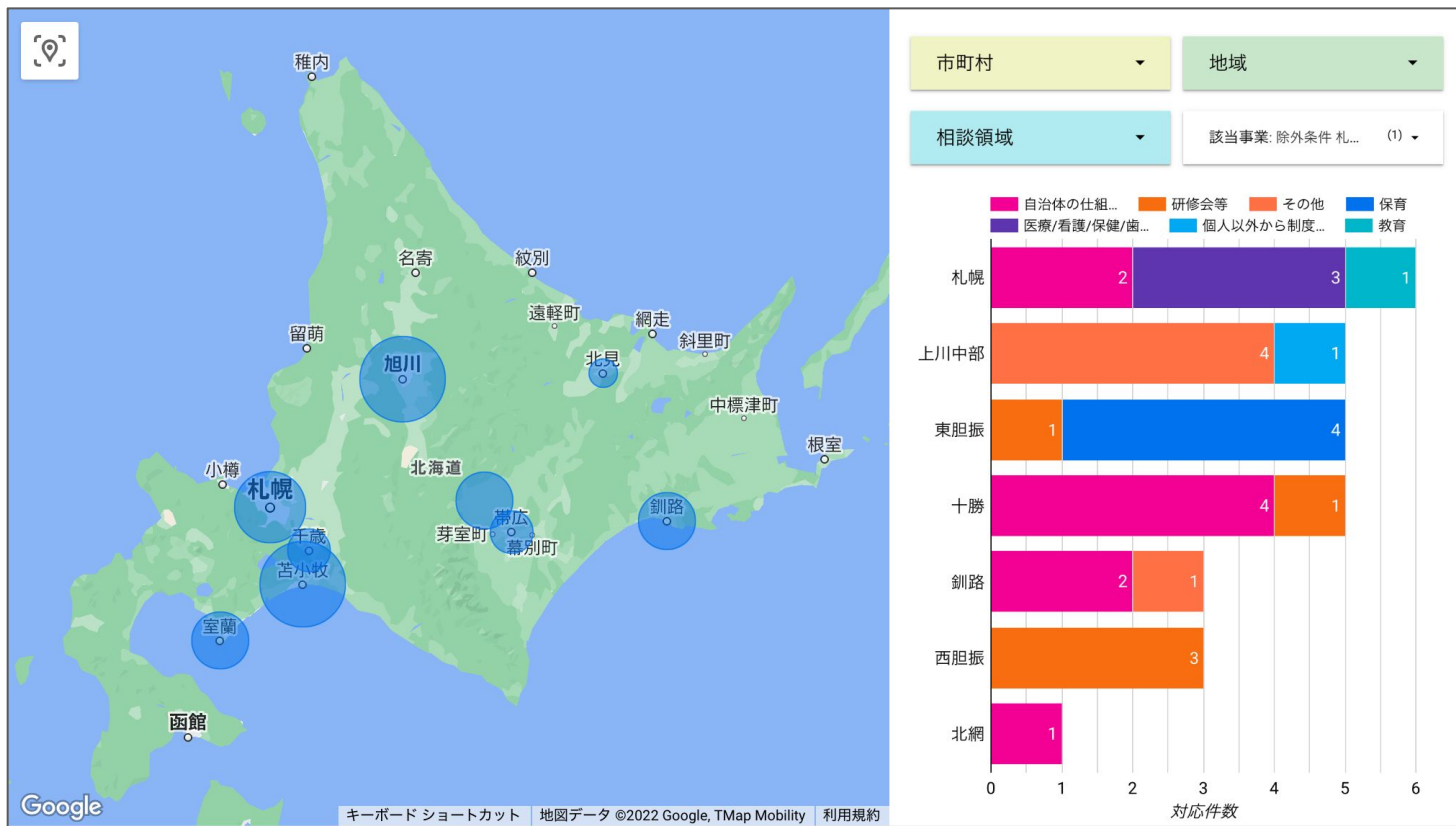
稚内
名寄
紋別
遠軽町
網走
留萌
旭川
北見
斜里町
中標津町
根室
小樽
北海道
札幌
帯広
釧路
芽室町
幕別町
千歳
苫小牧
室蘭
函館
Google
キーボード ショートカット | 地図データ ©2022 Google, TMap Mobility | 利用規約

市町村
地域
相談領域
該当事業: 除外条件 札... (1)

自治体の仕組... 研修会等 その他 保育
医療/看護/保健/歯... 個人以外から制度... 教育

| | | | |
|---|---|---|---|
| 札幌 | 2 | 3 | 1 |
| 上川中部 | 4 | 1 | |
| 東胆振 | 1 | 4 | |
| 十勝 | 4 | 1 | |
| 釧路 | 2 | 1 | |
| 西胆振 | 3 | | |
| 北網 | 1 | | |

0 1 2 3 4 5 6
対応件数